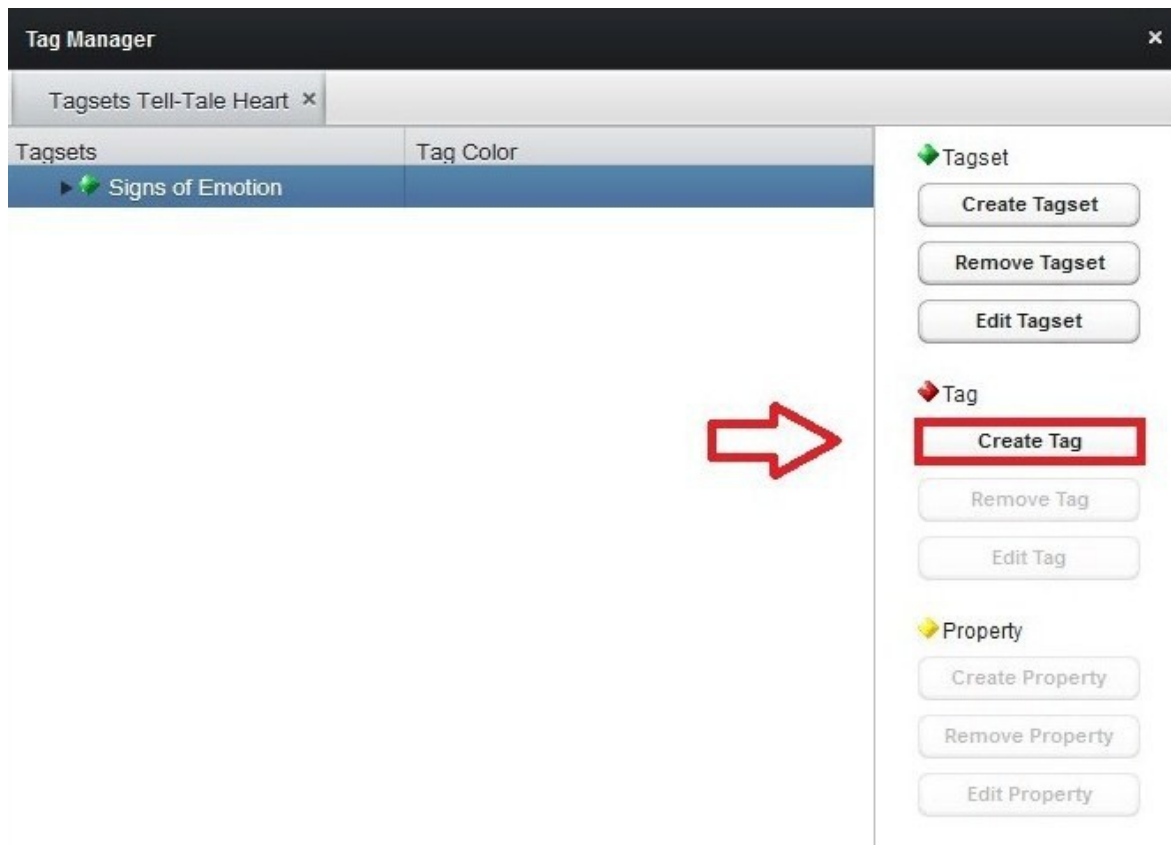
Tag Manager ×

Tagsets Tell-Tale Heart ×

| Tagsets | Tag Color |
|---|---|
| Signs of Emotion | |

Tagset
Create Tagset
Remove Tagset
Edit Tagset

Tag
Create Tag
Remove Tag
Edit Tag

Property
Create Property
Remove Property
Edit Property